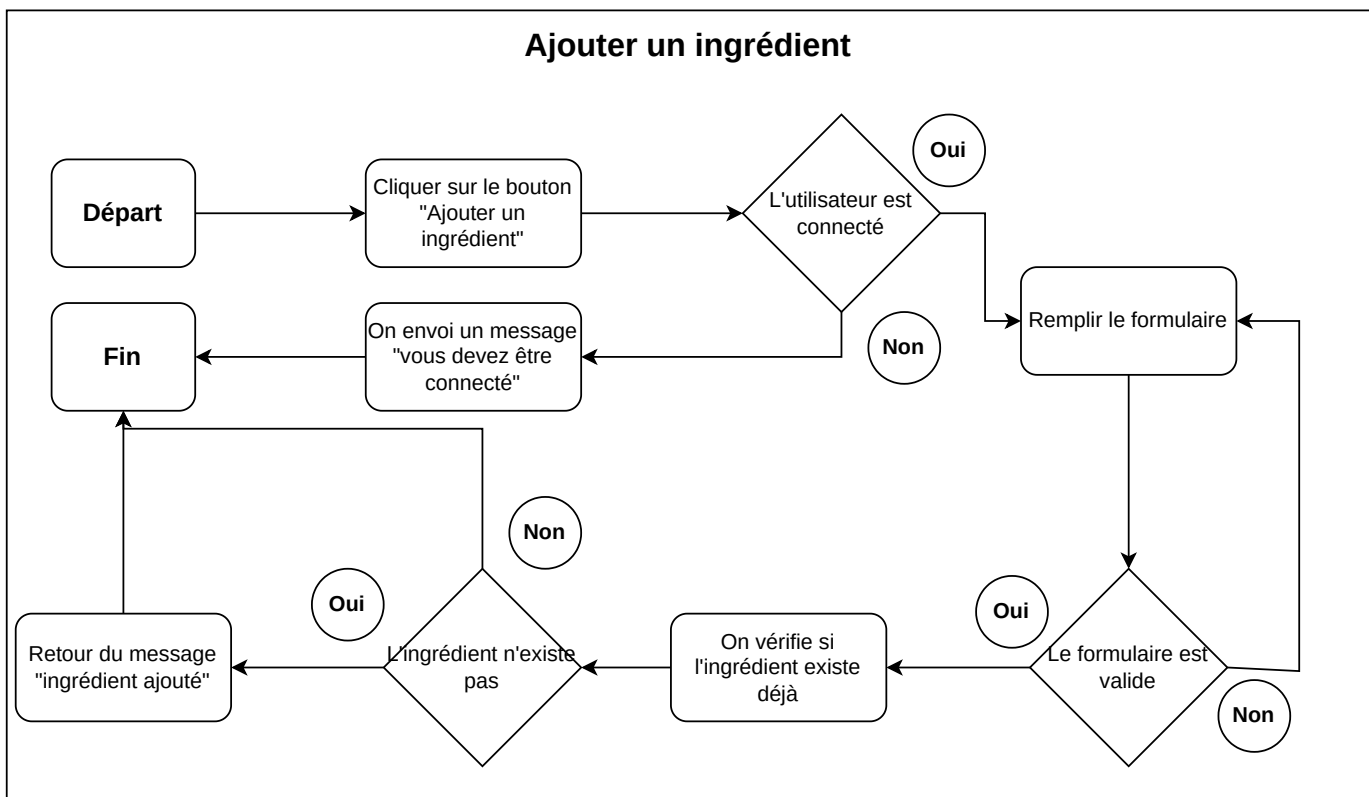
Ajouter un ingrédient

Départ

Cliquer sur le bouton "Ajouter un ingrédient"

L'utilisateur est connecté

Oui

Non

On envoi un message "vous devez être connecté"

Fin

Remplir le formulaire

Le formulaire est valide

Oui

Non

On vérifie si l'ingrédient existe déjà

L'ingrédient n'existe pas

Oui

Non

Retour du message "ingrédient ajouté"